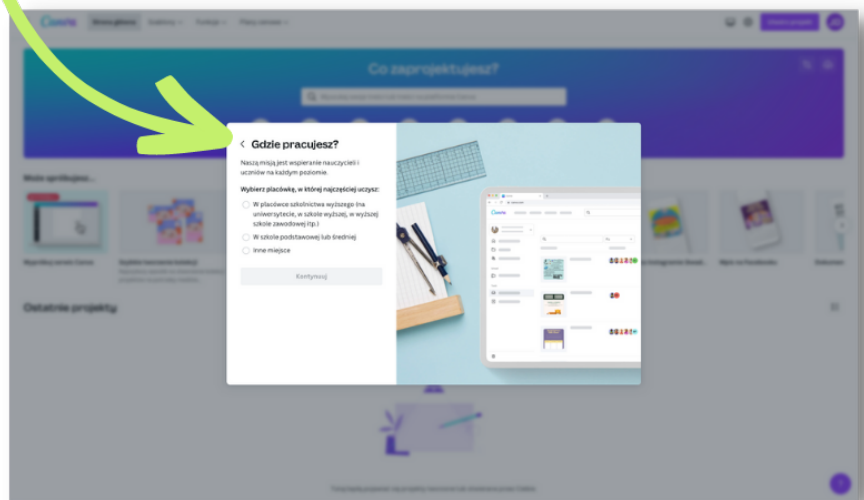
Canva Strona główna Szablony Funkcje Plany cenowe

Utwórz projekt

Co zaprojektujesz?

Może spróbujesz...

Ostatnie projekty

Gdzie pracujesz?

Naszą misją jest wspieranie nauczycieli i uczniów na każdym poziomie.

Wybierz placówkę, w której najczęściej uczysz:

W placówce szkolnictwa wyższego (na uniwersytecie, w szkole wyższej, w wyższej szkole zawodowej itp.)

W szkole podstawowej lub średniej

Inne miejsce

Kontynuuj